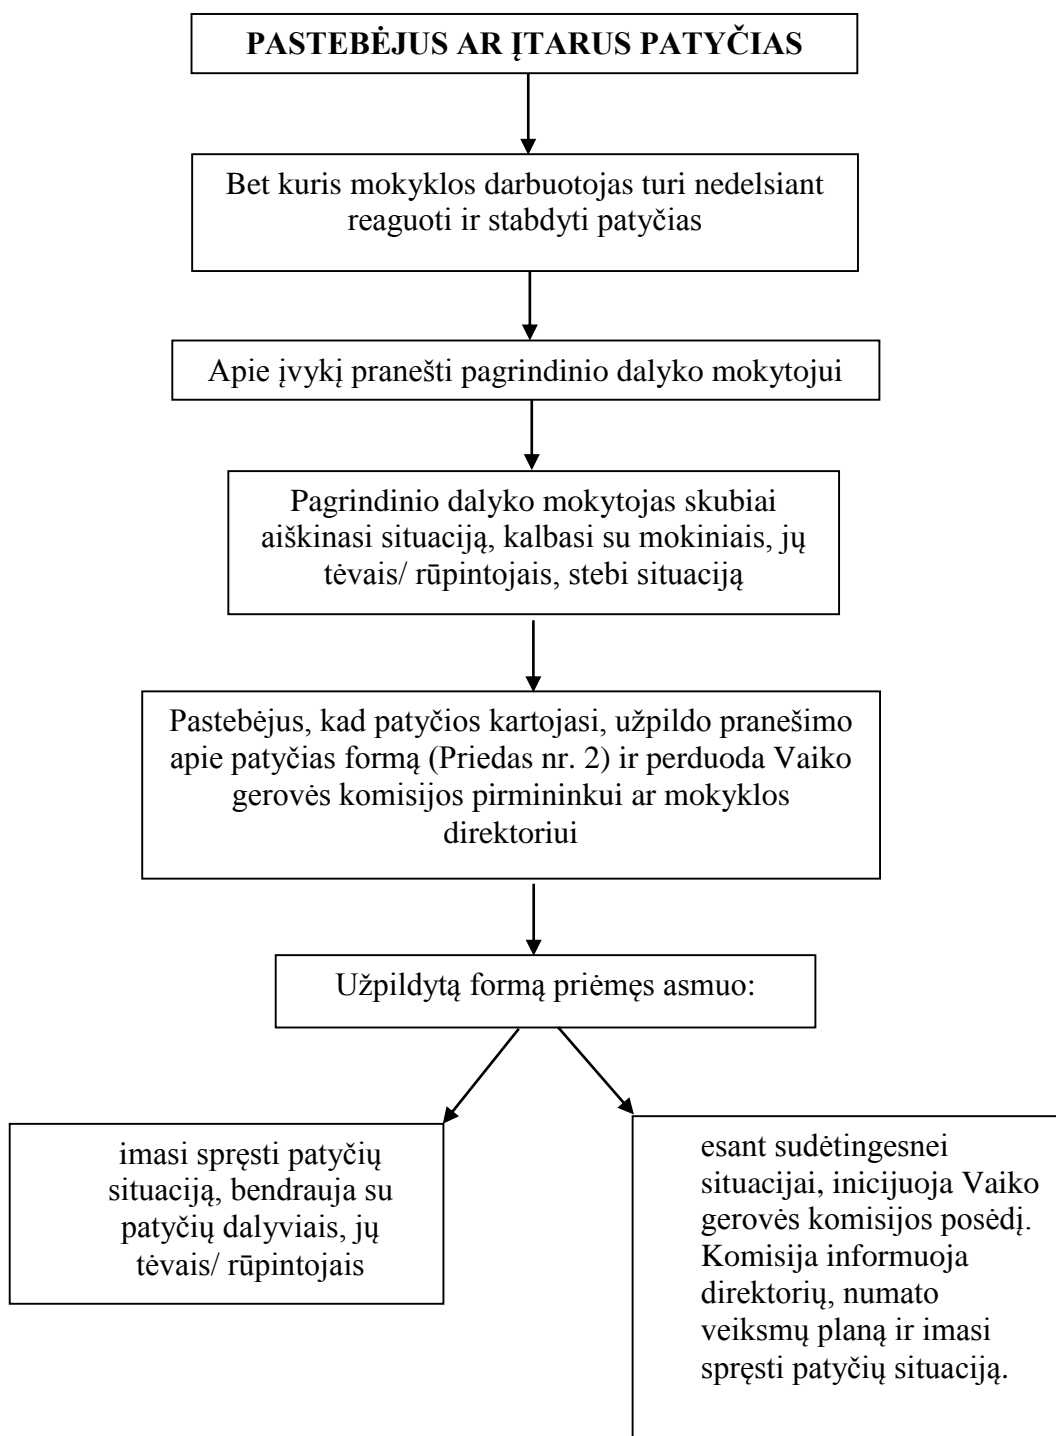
PASTEBĖJUS AR ĮTARUS PATYČIAS

Bet kuris mokyklos darbuotojas turi nedelsiant reaguoti ir stabdyti patyčias

Apie įvykį pranešti pagrindinio dalyko mokytojui

Pagrindinio dalyko mokytojas skubiai aiškinasi situaciją, kalbasi su mokiniais, jų tėvais/ rūpintojais, stebi situaciją

Pastebėjus, kad patyčios kartojasi, užpildo pranešimo apie patyčias formą (Priedas nr. 2) ir perduoda Vaiko gerovės komisijos pirmininkui ar mokyklos direktoriui

Užpildytą formą priėmęs asmuo:

imasi spręsti patyčių situaciją, bendrauja su patyčių dalyviais, jų tėvais/ rūpintojais

esant sudėtingesnei situacijai, inicijuoja Vaiko gerovės komisijos posėdį. Komisija informuoja direktorių, numato veiksmų planą ir imasi spręsti patyčių situaciją.